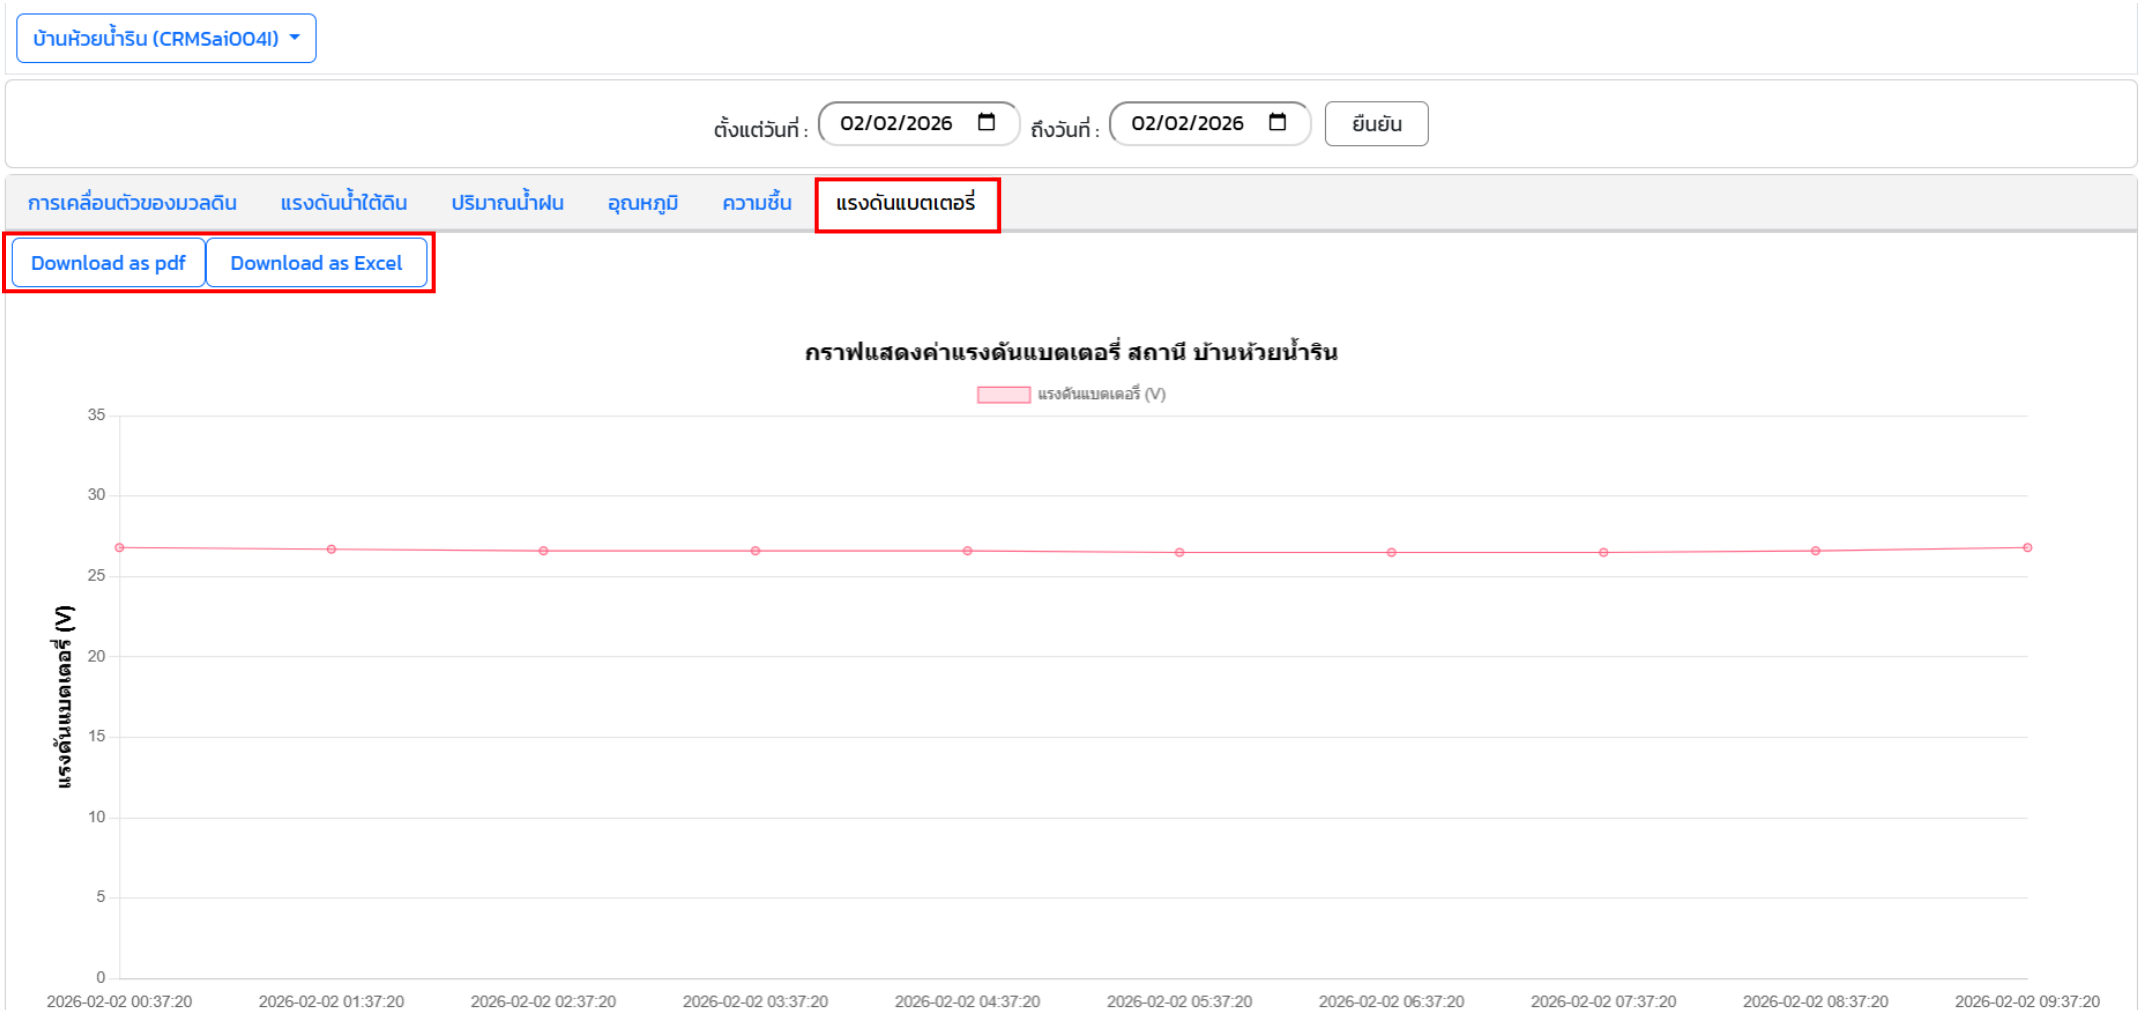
บ้านห้วยน้ำริน (CRMSai004I)

ตั้งแต่วันที่ : 02/02/2026 ถึงวันที่ : 02/02/2026 ยืนยัน

การเคลื่อนตัวของมวลดิน แรงดันน้ำใต้ดิน ปริมาณน้ำฝน อุณหภูมิ ความชื้น แรงดันแบตเตอรี่

Download as pdf Download as Excel

กราฟแสดงค่าแรงดันแบตเตอรี่ สถานี บ้านห้วยน้ำริน

แรงดันแบตเตอรี่ (V)

แรงดันแบตเตอรี่ (V)

35
30
25
20
15
10
5
0

2026-02-02 00:37:20 2026-02-02 01:37:20 2026-02-02 02:37:20 2026-02-02 03:37:20 2026-02-02 04:37:20 2026-02-02 05:37:20 2026-02-02 06:37:20 2026-02-02 07:37:20 2026-02-02 08:37:20 2026-02-02 09:37:20